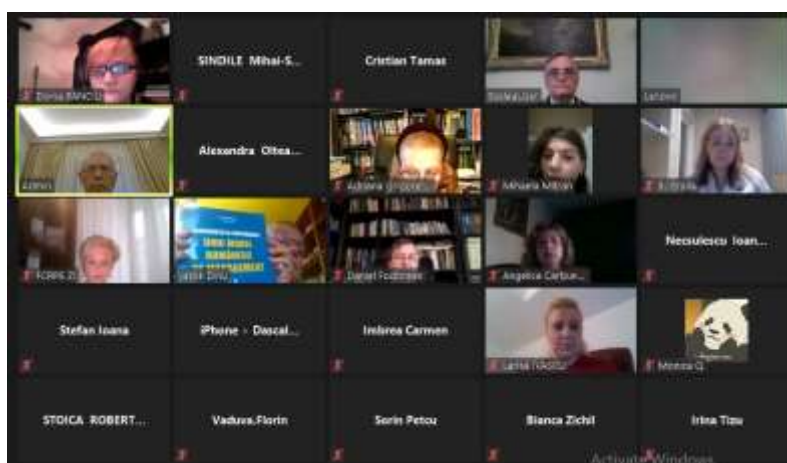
Doina BANCIU

SINDILE Mihai-S...

Cristian Tamas

Nicolae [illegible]

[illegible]

Admin

Alexandra Oltea...

Adriana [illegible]

Mihaela Milcan

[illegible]

FORPS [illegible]

SERIE NOUĂ ROMÂNIEI MANAGEMENT

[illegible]

Daniel Fodorean

Angelica Carbun...

Neculescu Ioan...

Stefan Ioana

iPhone - Dascal...

Imbrea Carmen

Larisa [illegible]

Monica G

STOICA ROBERT...

Vaduva.Florin

Sorin Petcu

Bianca Zichil

Irina Tizu

Activate Windows